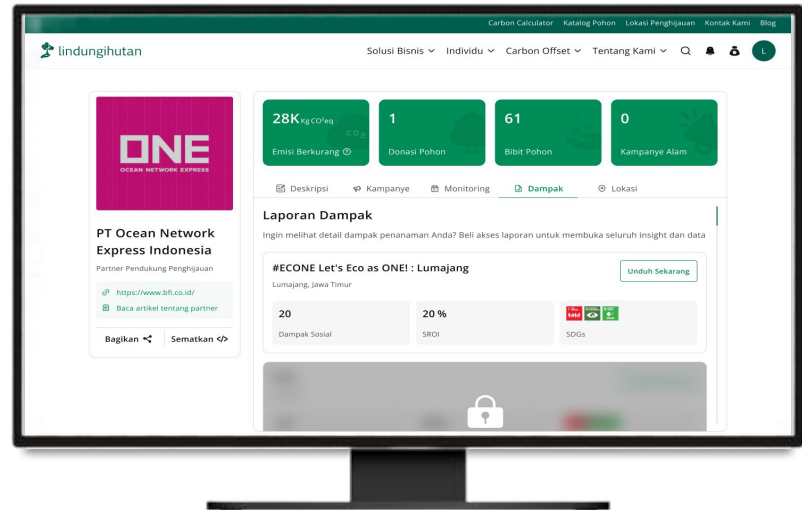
Carbon Calculator Katalog Pohon Lokasi Penghijauan Kontak Kami Blog

lindungihutan

Solisi Bisnis Individu Carbon Offset Tentang Kami

L

ONE
OCEAN NETWORK EXPRESS

PT Ocean Network Express Indonesia

Partner Pendukung Penghijauan

https://www.bfi.co.id/

Baca artikel tentang partner

Bagikan

Sematkan </>

28K $_{Kg\,CO^2eq}$
Emisi Berkurang

1
Donasi Pohon

61
Bibit Pohon

0
Kampanye Alam

Deskripsi Kampanye Monitoring Dampak Lokasi

Laporan Dampak

Ingin melihat detail dampak penanaman Anda? Beli akses laporan untuk membuka seluruh insight dan data

#ECONE Let's Eco as ONE! : Lumajang

Lumajang, Jawa Timur

Unduh Sekarang

20
Dampak Sosial

20 %
SROI

SDGs